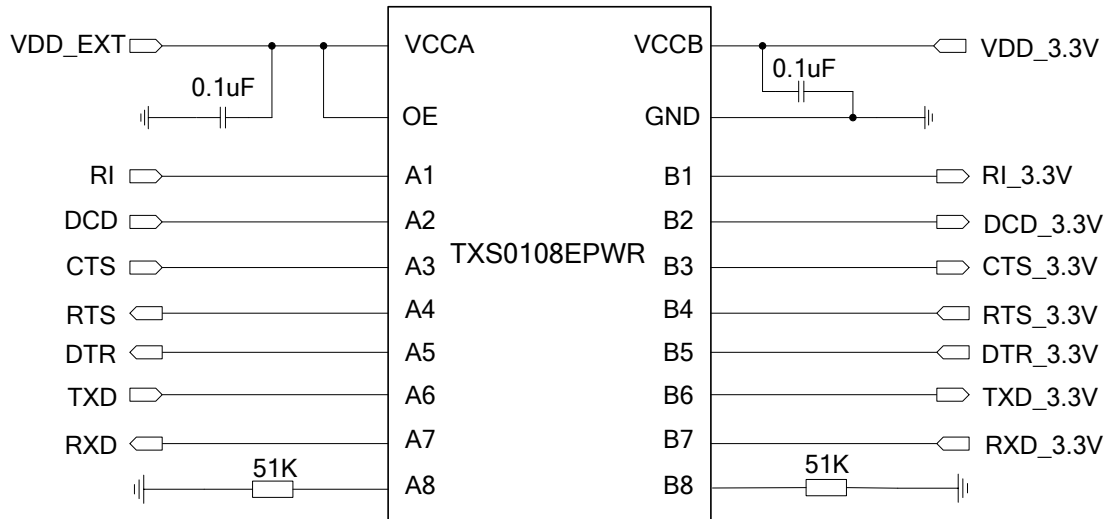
VDD_EXT
0.1uF
VCCA
OE
A1
A2
A3
A4
A5
A6
A7
A8
TXS0108EPWR
VCCB
GND
B1
B2
B3
B4
B5
B6
B7
B8
0.1uF
VDD_3.3V
RI
DCD
CTS
RTS
DTR
TXD
RXD
51K
RI_3.3V
DCD_3.3V
CTS_3.3V
RTS_3.3V
DTR_3.3V
TXD_3.3V
RXD_3.3V
51K